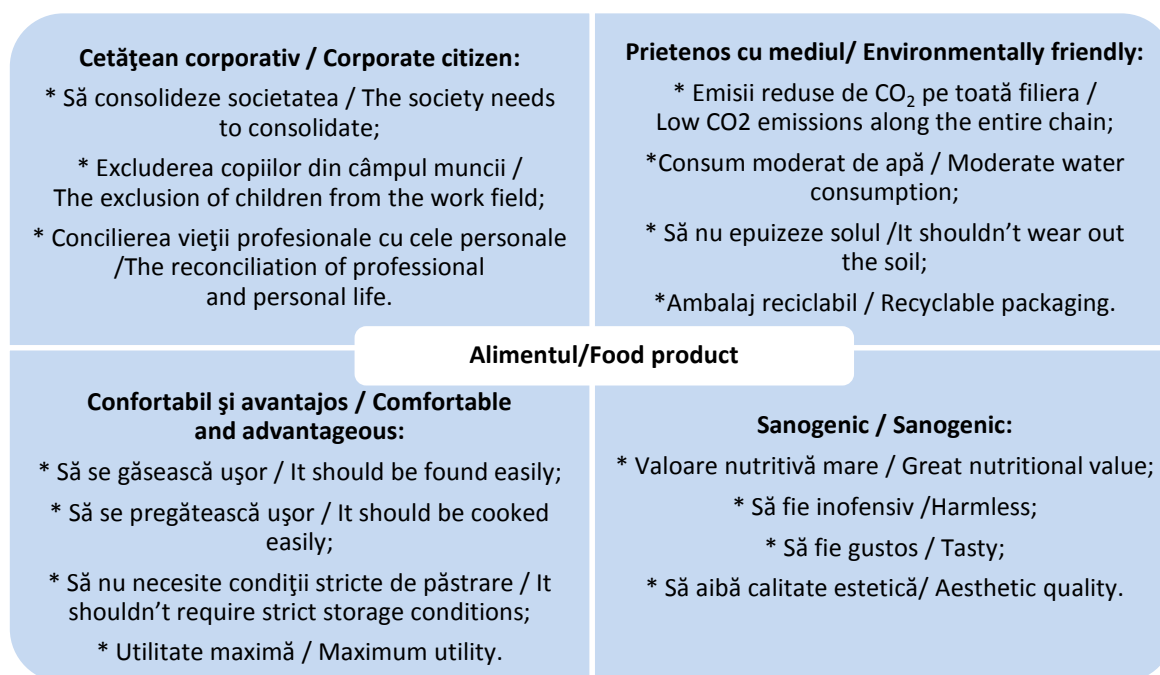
**Cetăţean corporativ / Corporate citizen:**

* Să consolideze societatea / The society needs to consolidate;

* Excluderea copiilor din câmpul muncii / The exclusion of children from the work field;

* Concilierea vieţii profesionale cu cele personale /The reconciliation of professional and personal life.

**Prietenos cu mediul/ Environmentally friendly:**

* Emisii reduse de $CO_2$ pe toată filiera / Low CO2 emissions along the entire chain;

*Consum moderat de apă / Moderate water consumption;

* Să nu epuizeze solul /It shouldn't wear out the soil;

*Ambalaj reciclabil / Recyclable packaging.

**Alimentul/Food product**

**Confortabil şi avantajos / Comfortable and advantageous:**

* Să se găsească uşor / It should be found easily;

* Să se pregătească uşor / It should be cooked easily;

* Să nu necesite condiţii stricte de păstrare / It shouldn't require strict storage conditions;

* Utilitate maximă / Maximum utility.

**Sanogenic / Sanogenic:**

* Valoare nutritivă mare / Great nutritional value;

* Să fie inofensiv /Harmless;

* Să fie gustos / Tasty;

* Să aibă calitate estetică/ Aesthetic quality.